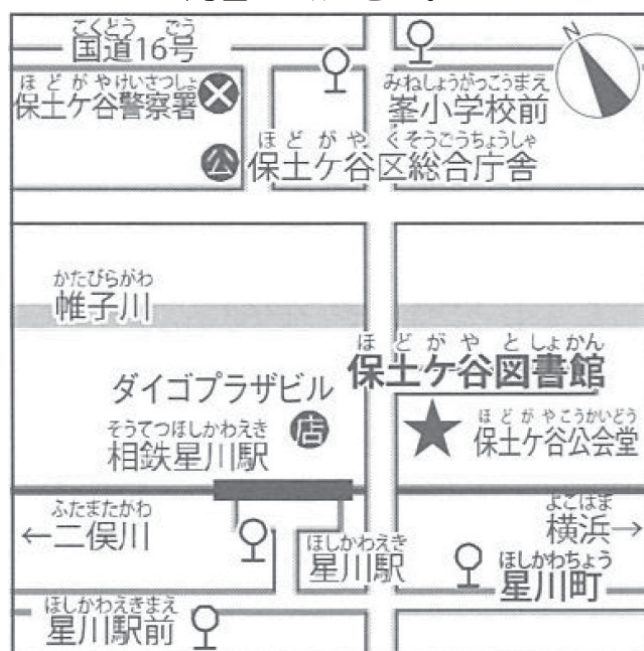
こくどう ごう
国道16号

N

ほどがやけいさつしょ
保土ケ谷警察署

みねしょうがっこうまえ
峯小学校前

ほどがやくそうごうちょうしゃ
保土ケ谷区総合庁舎

かたびらがわ
帷子川

ほどがやとしょかん
保土ケ谷図書館

ダイゴプラザビル

そうてつほしかわえき
相鉄星川駅

店

ほどがやこうかいどう
保土ケ谷公会堂

ふたまたがわ
←二俣川

よこはま
横浜→

ほしかわえき
星川駅

ほしかわちょう
星川町

ほしかわえきまえ
星川駅前